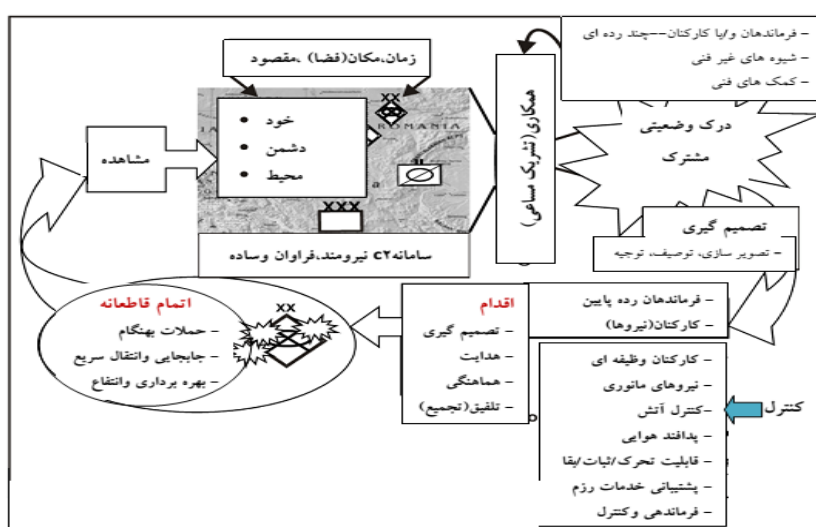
زمان،مکان(فضا) ،مقصود

• خود
• دشمن
• محیط

XX
ROMANIA
XXX

سامانه C2 نیرومند،فراوان وساده

مشاهده

همکاری (تشریک مساعی)

– فرماندهان و/یا کارکنان–چند رده ای
– شیوه های غیر فنی
– کمک های فنی

درک وضعیتی مشترک

تصمیم گیری
– تصویر سازی، توصیف، توجیه

اقدام
– تصمیم گیری
– هدایت
– هماهنگی
– تلفیق(تجمیع)

– فرماندهان رده پایین
– کارکنان(نیروها)

اتمام قاطعانه
– حملات بهنگام
– جابجایی وانتقال سریع
– بهره برداری وانتفاع

XX

کنترل

– کارکنان وظیفه ای
– نیروهای مانوری
–کنترل آتش
– پدافند هوایی
– قابلیت تحرک/ثبات/بقا
– پشتیبانی خدمات رزم
– فرماندهی وکنترل